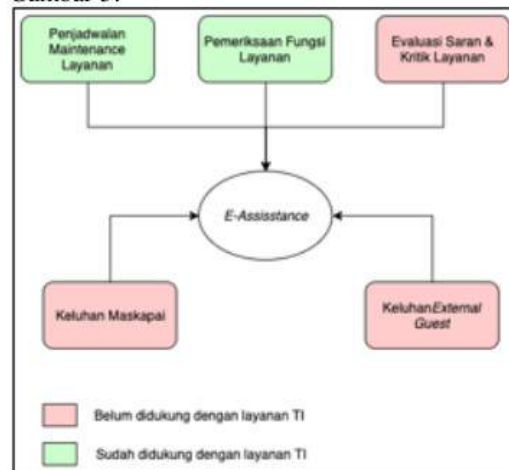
Gambar 3.

Penjadwalan Maintenance Layanan

Pemeriksaan Fungsi Layanan

Evaluasi Saran & Kritik Layanan

E-Assisstance

Keluhan Maskapai

KeluhanExternal Guest

Belum didukung dengan layanan TI

Sudah didukung dengan layanan TI